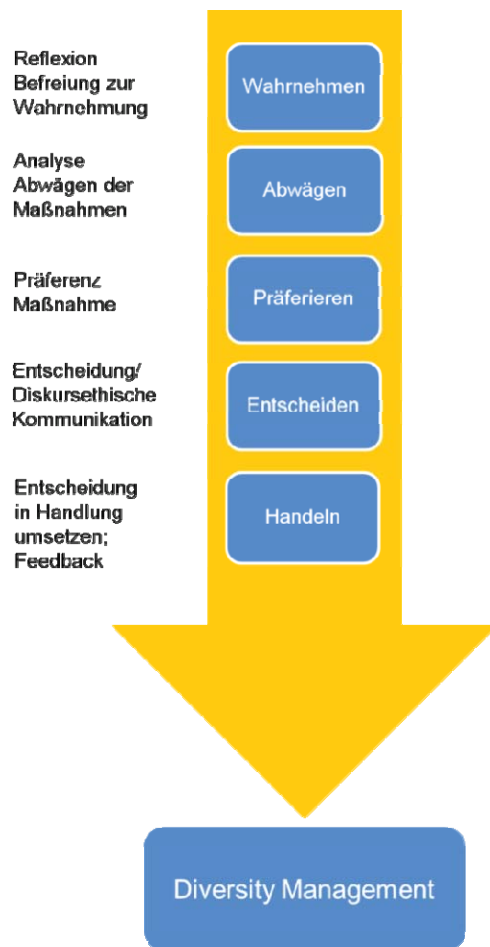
Reflexion Befreiung zur Wahrnehmung

Wahrnehmen

Analyse Abwägen der Maßnahmen

Abwägen

Präferenz Maßnahme

Präferieren

Entscheidung/ Diskursethische Kommunikation

Entscheiden

Entscheidung in Handlung umsetzen; Feedback

Handeln

Diversity Management